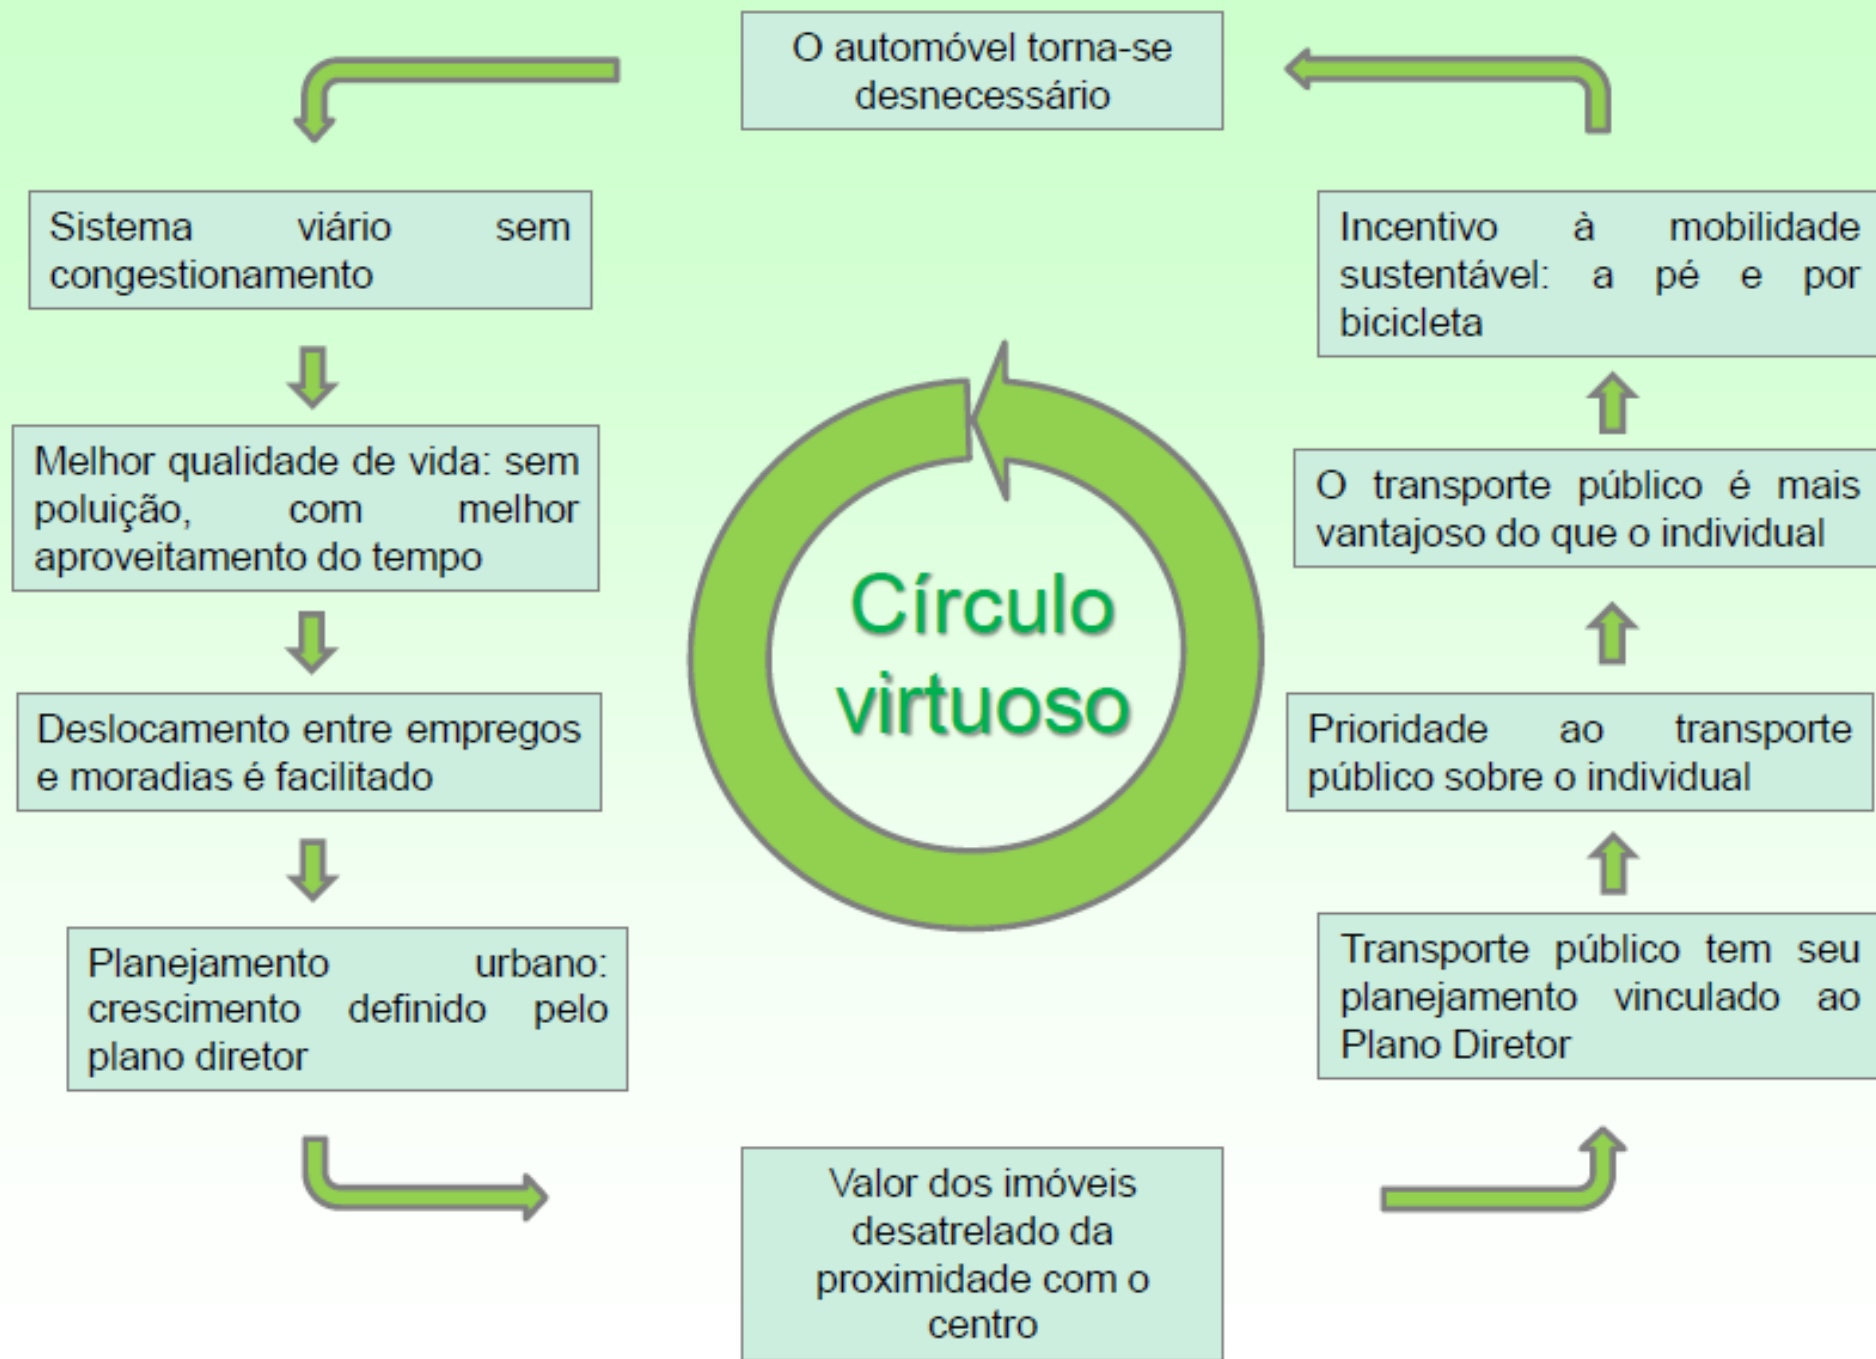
O automóvel torna-se desnecessário

Sistema viário sem congestionamento

Melhor qualidade de vida: sem poluição, com melhor aproveitamento do tempo

Deslocamento entre empregos e moradias é facilitado

Planejamento urbano: crescimento definido pelo plano diretor

Círculo virtuoso

Valor dos imóveis desatrelado da proximidade com o centro

Transporte público tem seu planejamento vinculado ao Plano Diretor

Prioridade ao transporte público sobre o individual

O transporte público é mais vantajoso do que o individual

Incentivo à mobilidade sustentável: a pé e por bicicleta